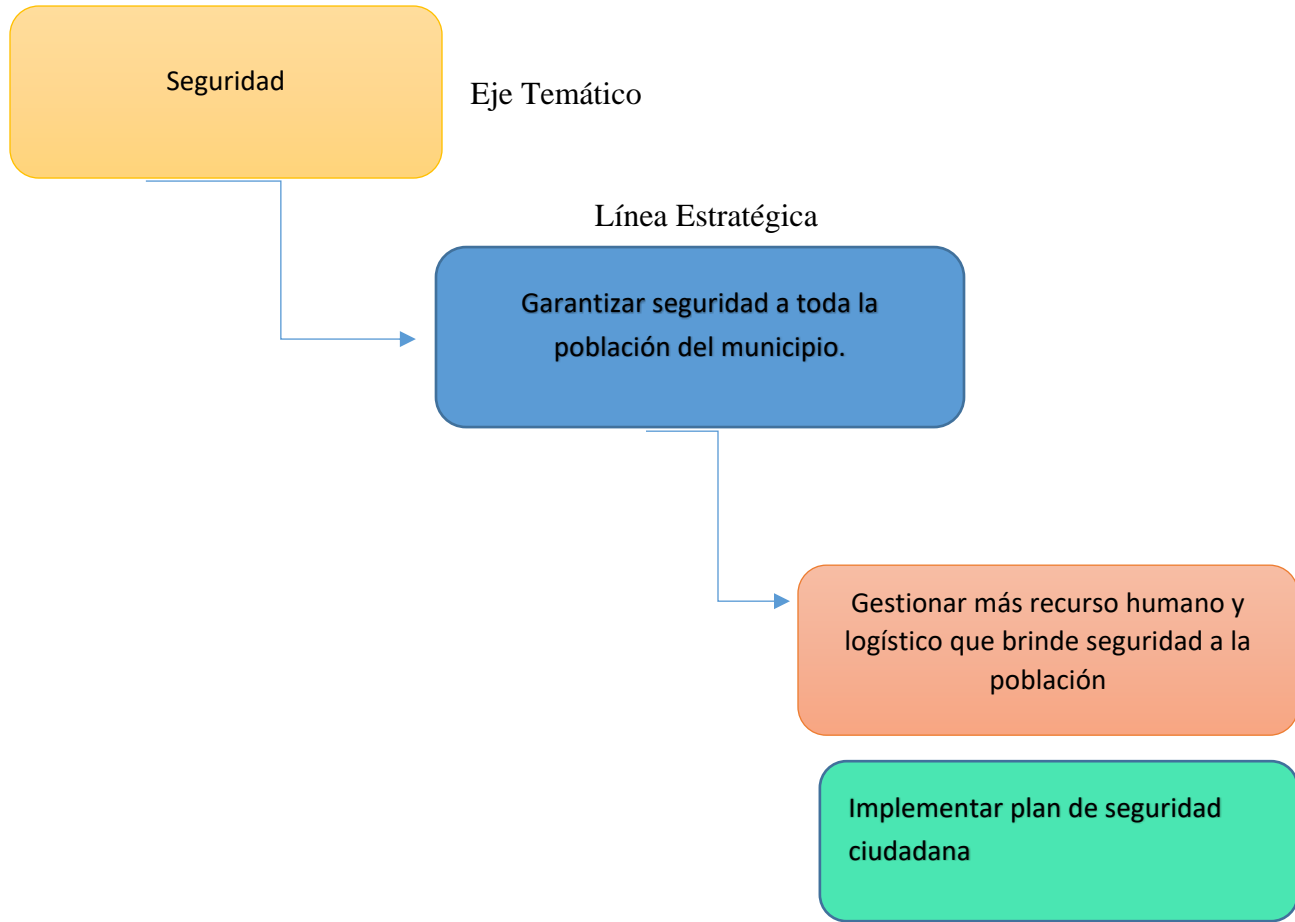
Seguridad

Eje Temático

Línea Estratégica

Garantizar seguridad a toda la población del municipio.

Gestionar más recurso humano y logístico que brinde seguridad a la población

Implementar plan de seguridad ciudadana